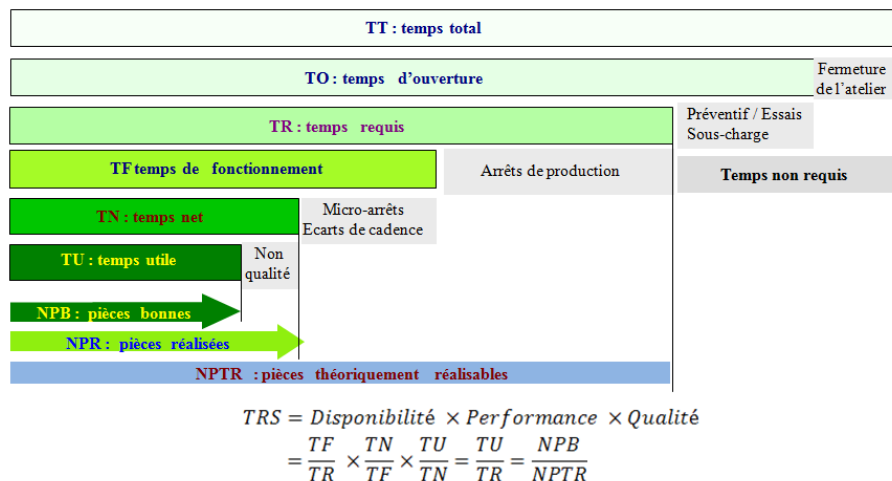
TT : temps total

TO : temps d'ouverture

Fermeture de l'atelier

TR : temps requis

Préventif / Essais Sous-charge

TF temps de fonctionnement

Arrêts de production

Temps non requis

TN : temps net

Micro-arrêts Ecarts de cadence

TU : temps utile

Non qualité

NPB : pièces bonnes

NPR : pièces réalisées

NPTR : pièces théoriquement réalisables

$TRS = Disponibilité \times Performance \times Qualité$
$= \frac{TF}{TR} \times \frac{TN}{TF} \times \frac{TU}{TN} = \frac{TU}{TR} = \frac{NPB}{NPTR}$